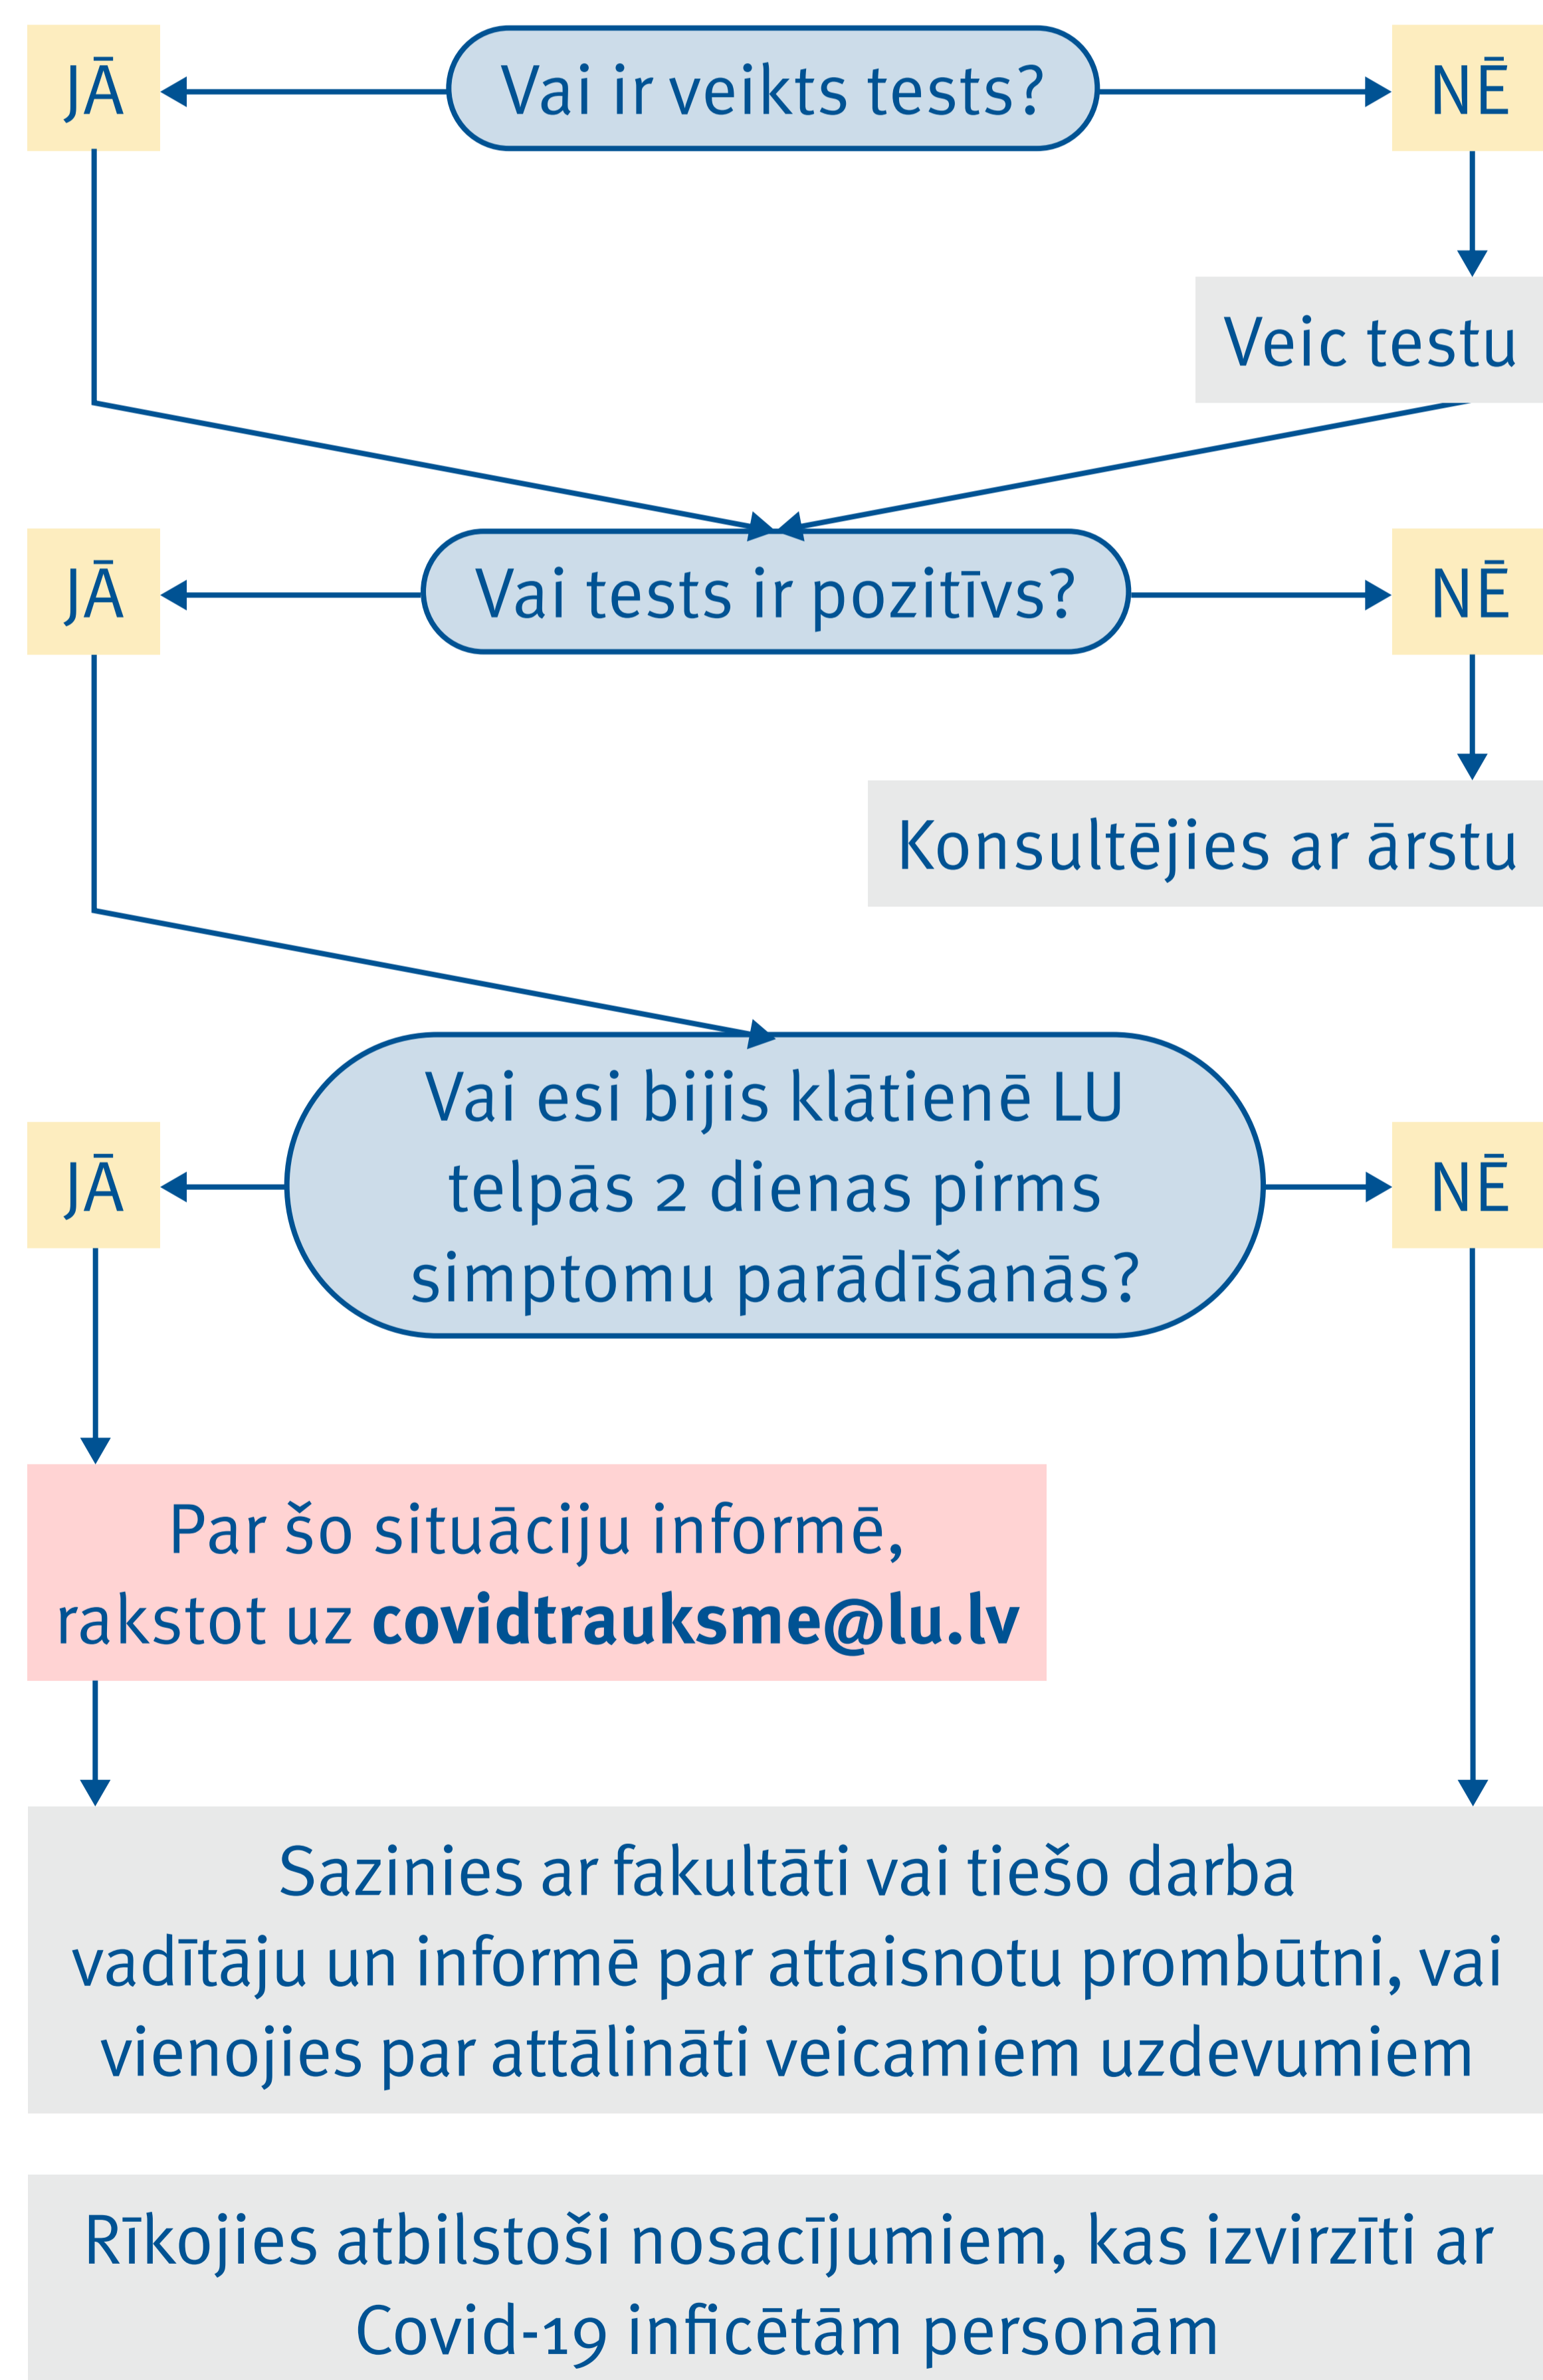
JĀ

Vai ir veikts tests?

NĒ

Veic testu

JĀ

Vai tests ir pozitīvs?

NĒ

Konsultējies ar ārstu

JĀ

Vai esi bijis klātienē LU telpās 2 dienas pirms simptomu parādīšanās?

NĒ

Par šo situāciju informē, rakstot uz **covidtrauksme@lu.lv**

Sazinies ar fakultāti vai tiešo darba vadītāju un informē par attaisnotu prombūtni, vai vienojies par attālināti veicamiem uzdevumiem

Rīkojies atbilstoši nosacījumiem, kas izvirzīti ar Covid-19 inficētām personām